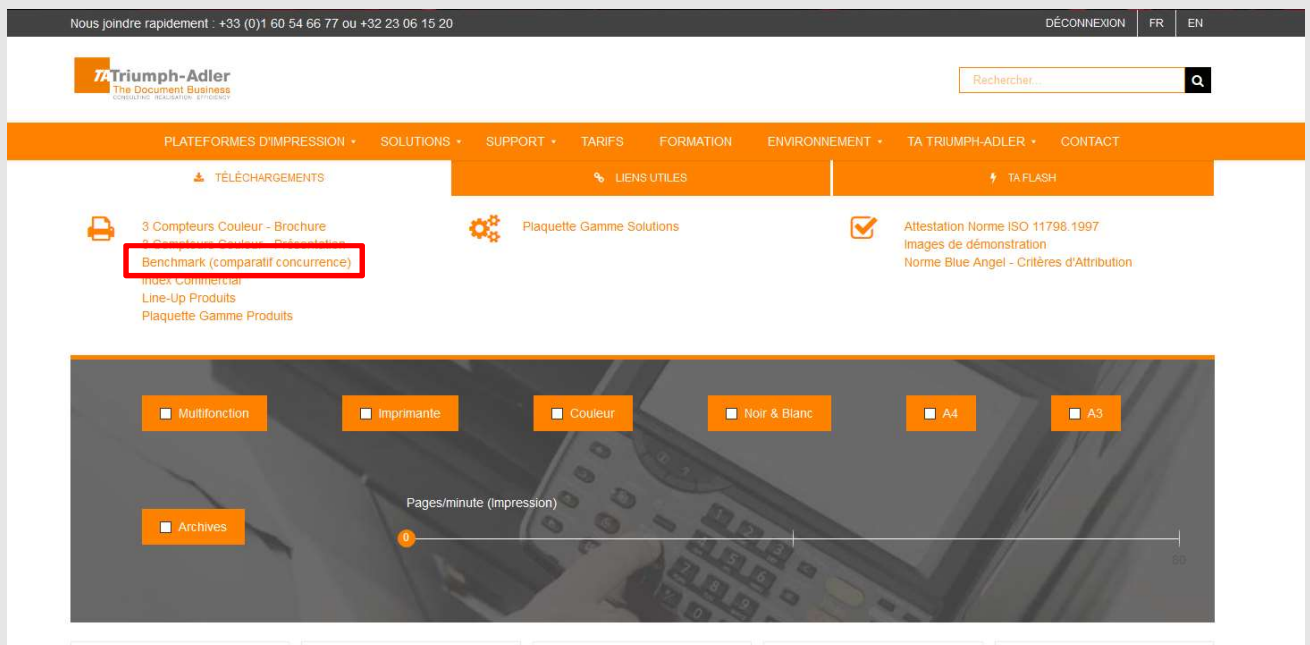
Nous joindre rapidement : +33 (0)1 60 54 66 77 ou +32 23 06 15 20

DÉCONNEXION FR EN

TA Triumph-Adler
The Document Business
CONSULTING · REALISATION · EFFICIENCY

Rechercher...

PLATEFORMES D'IMPRESSION ▾ SOLUTIONS ▾ SUPPORT ▾ TARIFS FORMATION ENVIRONNEMENT ▾ TA TRIUMPH-ADLER ▾ CONTACT

TÉLÉCHARGEMENTS

LIENS UTILES

TA FLASH

3 Compteurs Couleur - Brochure
3 Compteurs Couleur - Présentation
Benchmark (comparatif concurrence)
Index Commercial
Line-Up Produits
Plaquette Gamme Produits

Plaquette Gamme Solutions

Attestation Norme ISO 11798.1997
Images de démonstration
Norme Blue Angel - Critères d'Attribution

Multifonction

Imprimante

Couleur

Noir & Blanc

A4

A3

Archives

Pages/minute (Impression)

0

80